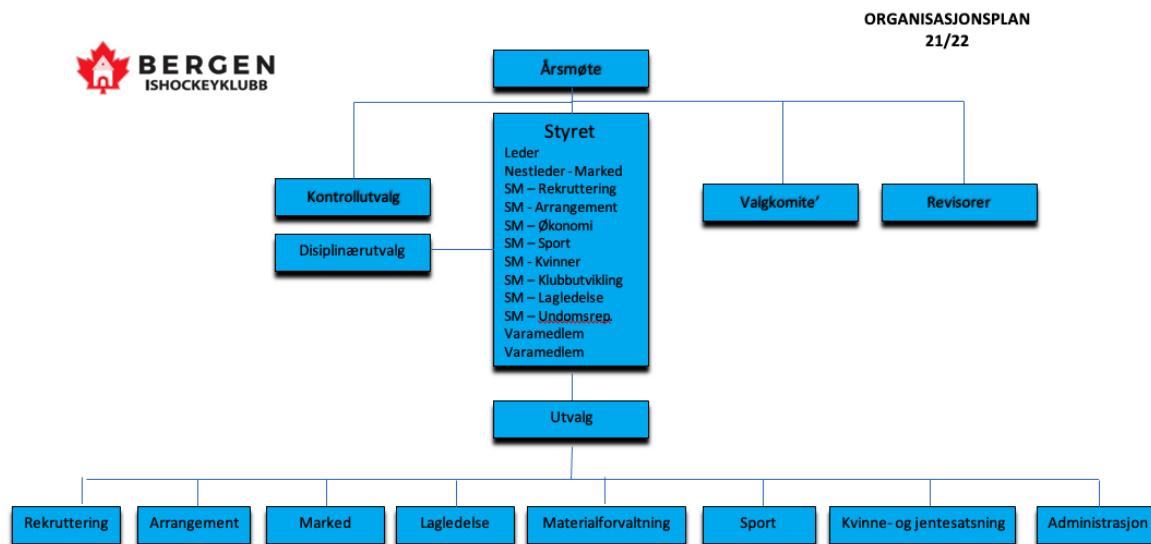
ORGANISASJONSPLAN
21/22

BERGEN
ISHOCKEYKLUBB

Årsmøte

Kontrollutvalg

Disiplinærutvalg

Styret
Leder
Nestleder - Marked
SM – Rekruttering
SM - Arrangement
SM – Økonomi
SM – Sport
SM - Kvinner
SM – Klubbutvikling
SM – Lagledelse
SM – Undomsrep.
Varamedlem
Varamedlem

Valgkomite'

Revisorer

Utvalg

Rekruttering

Arrangement

Marked

Lagledelse

Materialforvaltning

Sport

Kvinne- og jentesatsning

Administrasjon